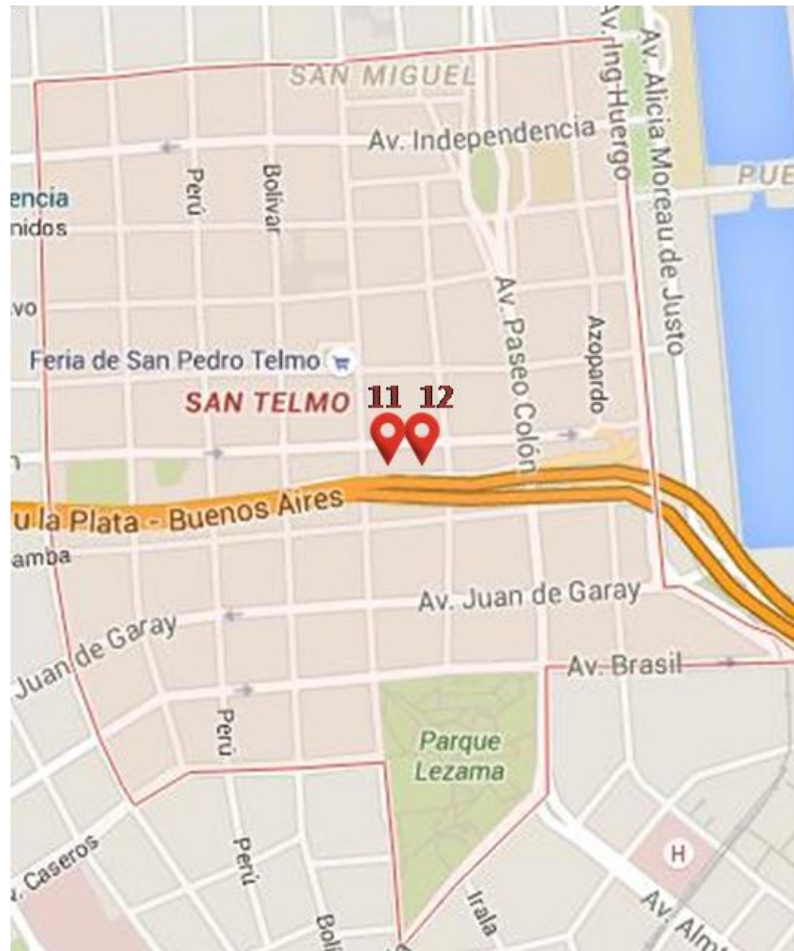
SAN MIGUEL
Av. Independencia
Av. Ing Huergo
Av. Alicia Moreau de Justo
PUE
encia
nidos
Perú
Bolívar
vo
Av. Paseo Colón
Azopardo
Feria de San Pedro Telmo
SAN TELMO
11
12
u la Plata - Buenos Aires
amba
Av. Juan de Garay
Juan de Garay
Av. Brasil
Perú
Parque Lezama
H
Caseros
Perú
Bol
Irala
Av. Alm